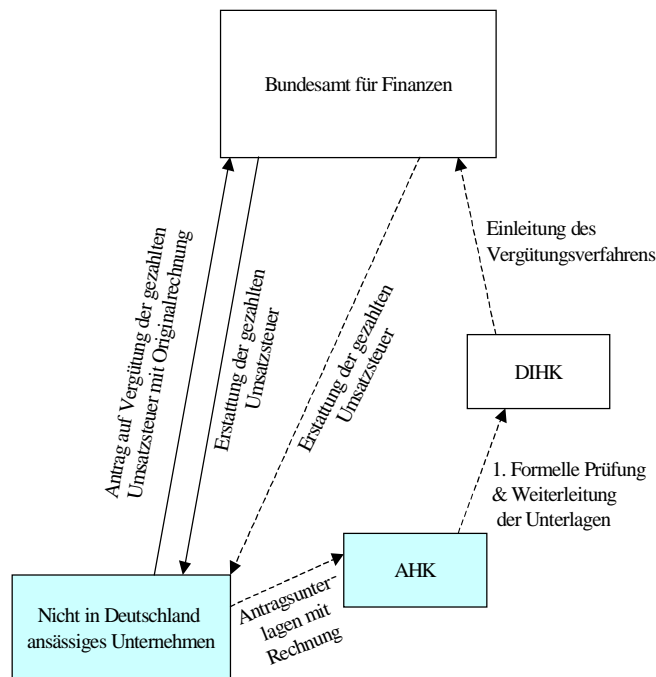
Bundesamt für Finanzen

Antrag auf Vergütung der gezahlten Umsatzsteuer mit Originalrechnung

Erstattung der gezahlten Umsatzsteuer

Erstattung der gezahlten Umsatzsteuer

Einleitung des Vergütungsverfahrens

DIHK

1. Formelle Prüfung & Weiterleitung der Unterlagen

AHK

Antragsunterlagen mit Rechnung

Nicht in Deutschland ansässiges Unternehmen